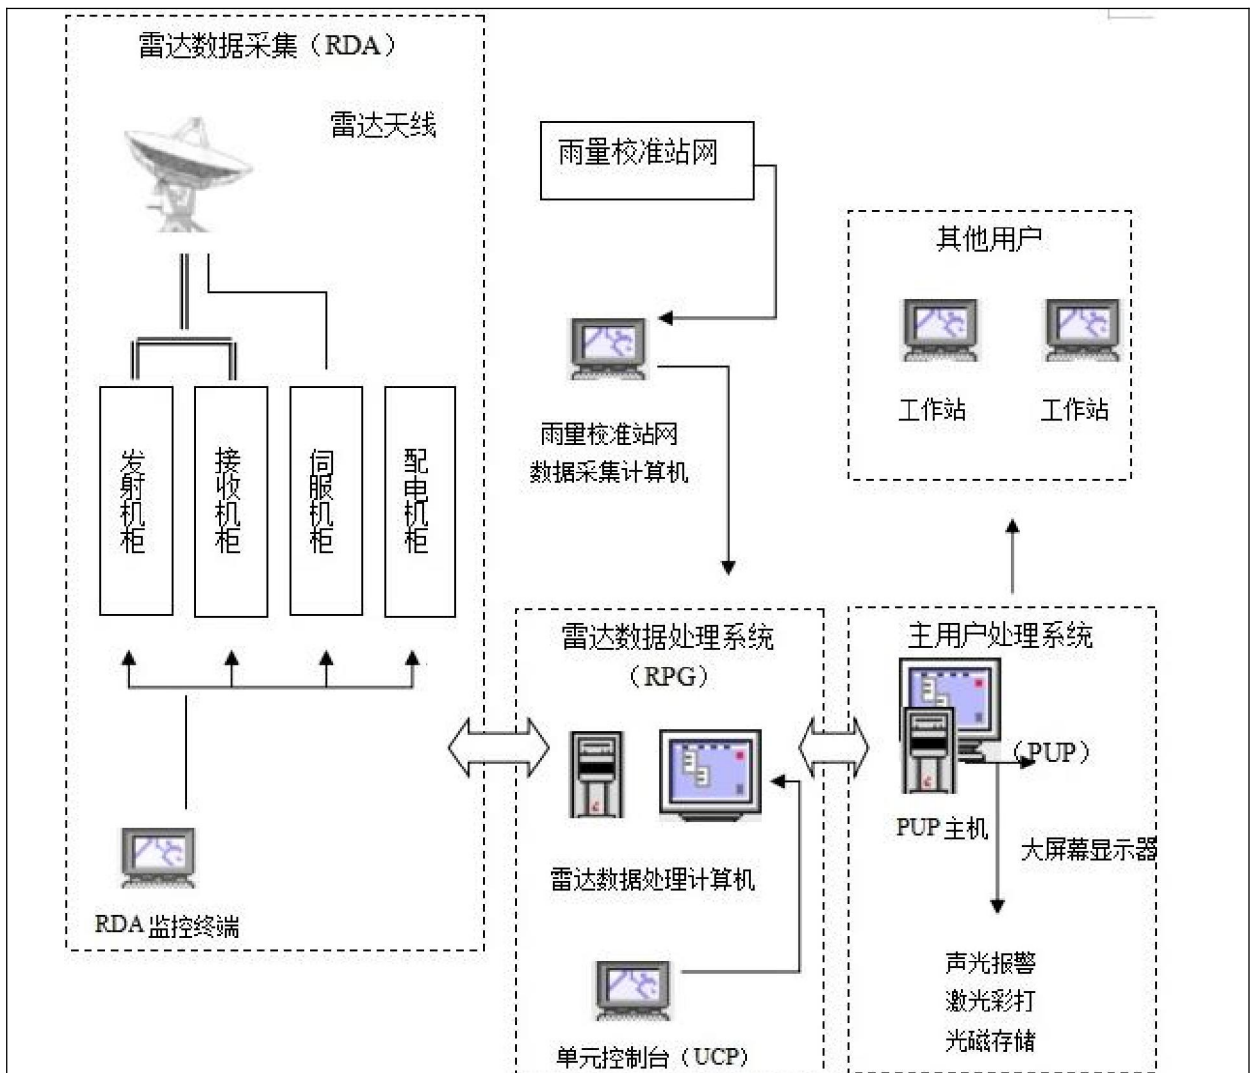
雷达数据采集（RDA）

雷达天线

发射机柜

接收机柜

伺服机柜

配电机柜

RDA 监控终端

雨量校准站网

雨量校准站网
数据采集计算机

其他用户

工作站

工作站

雷达数据处理系统
（RPG）

雷达数据处理计算机

单元控制台（UCP）

主用户处理系统

（PUP）

PUP 主机

大屏幕显示器

声光报警
激光彩打
光磁存储